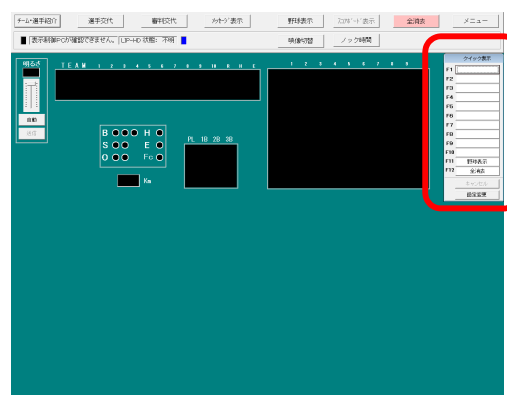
チーム・選手紹介　選手交代　審判交代　ﾒｯｾｰｼﾞ表示　野球表示　ｽｺｱﾎﾞｰﾄﾞ表示　全消去　メニュー

表示制御PCが確認できません。 [LIP-HD 状態: 不明]　映像切替　ノック時間

明るさ
自動
送信

TEAM 1 2 3 4 5 6 7 8 9 10 R H E

1 2 3 4 5 6 7 8 9

B H
S E
O Fc

PL 1B 2B 3B

Km

クイック表示
F1
F2
F3
F4
F5
F6
F7
F8
F9
F10
F11 野球表示
F12 全消去
キャンセル
設定変更